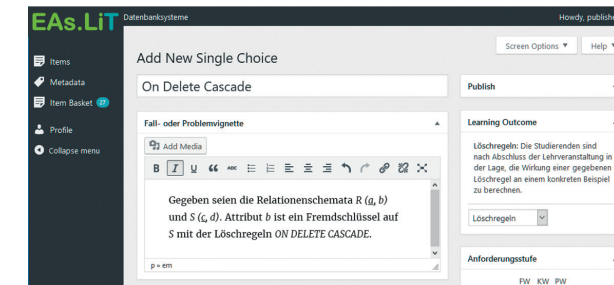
EAs.LiT Datenbanksysteme

Howdy, publishe

Items
Metadata
Item Basket 27
Profile
Collapse menu

Add New Single Choice

Screen Options ▼ Help ▼

On Delete Cascade

Fall- oder Problemvignette

Add Media

B I U " ABC

Gegeben seien die Relationenschemata R (a, b) und S (c, d). Attribut b ist ein Fremdschlüssel auf S mit der Löschregeln ON DELETE CASCADE.

p » em

Publish

Learning Outcome

Löschregeln: Die Studierenden sind nach Abschluss der Lehrveranstaltung in der Lage, die Wirkung einer gegebenen Löschregel an einem konkreten Beispiel zu berechnen.

Löschregeln

Anforderungsstufe

FW KW PW